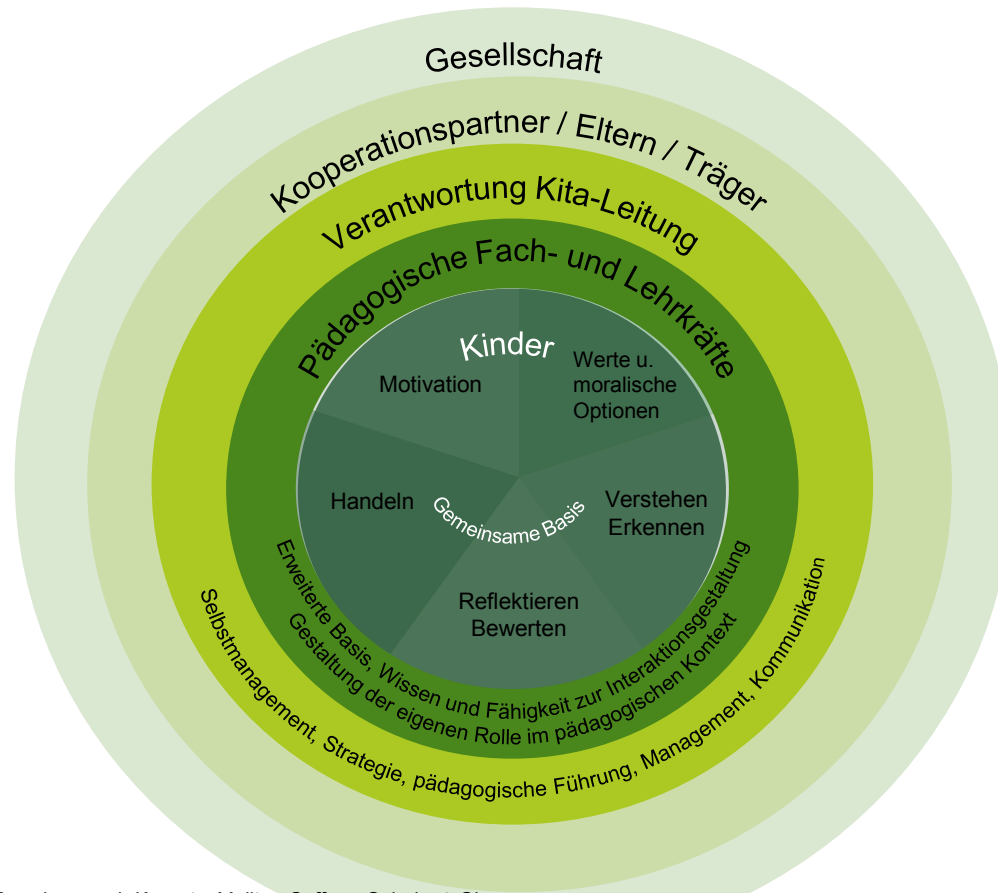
Gesellschaft

Kooperationspartner / Eltern / Träger

Verantwortung Kita-Leitung

Pädagogische Fach- und Lehrkräfte

Kinder

Motivation

Werte u. moralische Optionen

Handeln

Gemeinsame Basis

Verstehen Erkennen

Reflektieren Bewerten

Erweiterte Basis, Wissen und Fähigkeit zur Interaktionsgestaltung
Gestaltung der eigenen Rolle im pädagogischen Kontext

Selbstmanagement, Strategie, pädagogische Führung, Management, Kommunikation

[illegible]